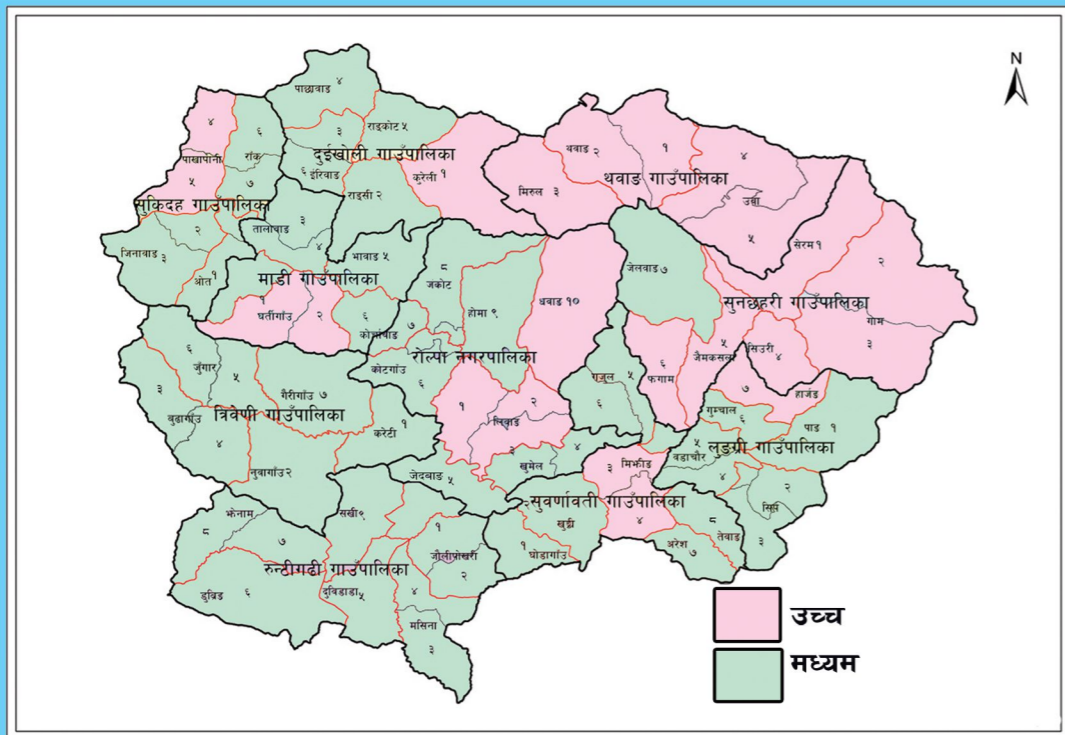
N

पाछावाङ ४

४
पाखापानी
५
६
रांक
७

राङकोट ५
३
दुईखोली गाउँपालिका
६ ईरिवाङ
राङसी २
कुरेली १

थवाङ २
१
४
मिरुल ३
थवाङ गाउँपालिका
उवा
५
सेरम १

सुकिदह गाउँपालिका
२
जिनावाङ ३
तालोवाङ
३
४
ओत १

भावाङ ५
माडी गाउँपालिका
८ जंकोट
होमा ९
थवाङ १०
जलवाङ ७

२
सुनछहरी गाउँपालिका
गोम
३

१ घर्तीगाउँ
२
६ कोर्चाबाङ
७
रोल्पा नगरपालिका
कोटगाउँ
६

६ जुंगार
५
३
गैरीगाउँ ७
बुढागाउँ
त्रिवेणी गाउँपालिका
४
करेटी
नुवागाउँ २

१
२
लिवाङ
३
गजुल
५
६
फगाम
६
५
जैमकसला
सिउरी ४
७
हाजंङ

गुम्चाल ६
पाङ १
लुङग्री गाउँपालिका
५ वडाचौर
४
मिर्भीङ
३
खुमेल
४
४

जेदवाङ ५
सुवर्णावती गाउँपालिका
खुङ्री
४
८ तेवाङ
अरेश ७
२
सिर्प
३

८ भेनाम
७
रुन्टीगढी गाउँपालिका
दुविडाडा ५
सखी ९
१
जोलीपोखरी
२
१
घोडागाउँ
४
मसिना
३
दुब्रिङ ६

उच्च
मध्यम